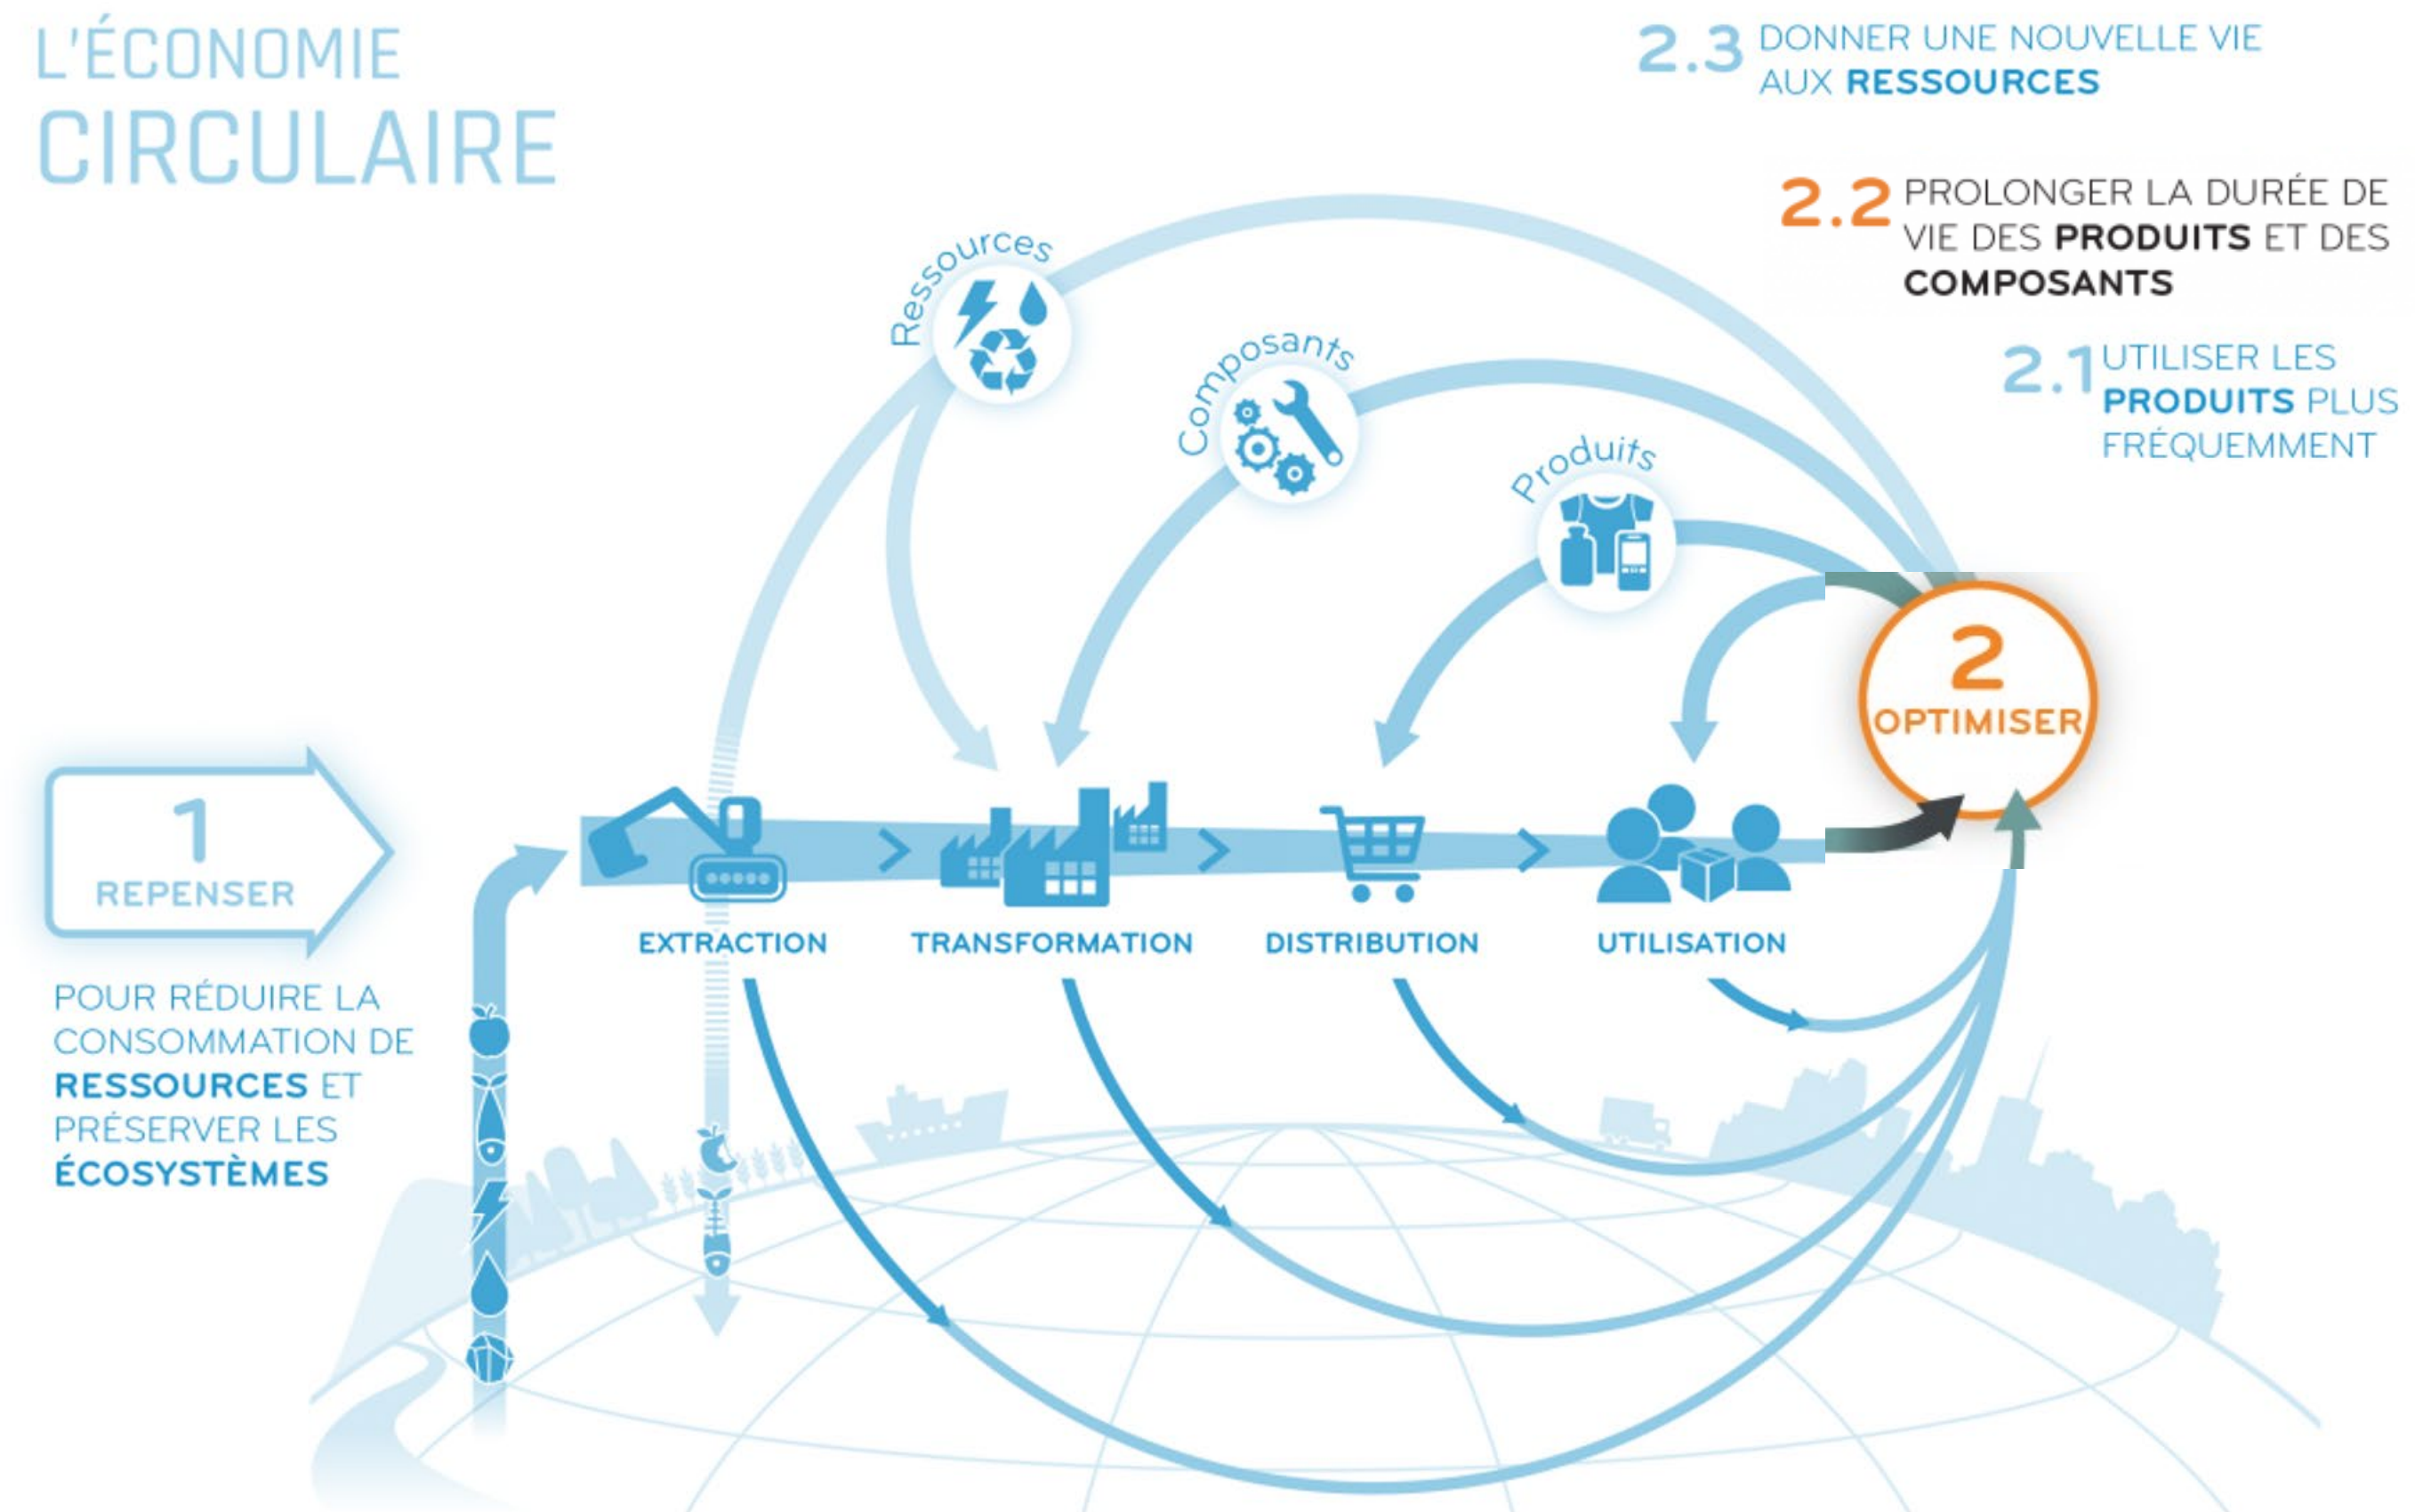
L'ÉCONOMIE CIRCULAIRE

2.3 DONNER UNE NOUVELLE VIE AUX RESSOURCES

2.2 PROLONGER LA DURÉE DE VIE DES PRODUITS ET DES COMPOSANTS

2.1 UTILISER LES PRODUITS PLUS FRÉQUEMMENT

Ressources

Composants

Produits

2 OPTIMISER

1 REPENSER

POUR RÉDUIRE LA CONSOMMATION DE RESSOURCES ET PRÉSERVER LES ÉCOSYSTÈMES

EXTRACTION

TRANSFORMATION

DISTRIBUTION

UTILISATION